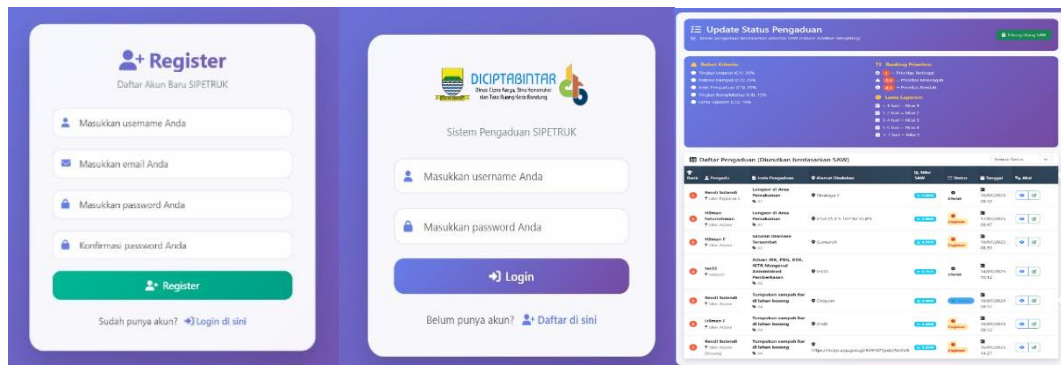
Register

Daftar Akun Baru SIPETRUK

Masukkan username Anda

Masukkan email Anda

Masukkan password Anda

Konfirmasi password Anda

Register

Sudah punya akun? Login di sini

DICIPTABINTAR
Dinas Cipta Karya, Bina Konstruksi dan Tata Ruang Kota Bandung

Sistem Pengaduan SIPETRUK

Masukkan username Anda

Masukkan password Anda

Login

Belum punya akun? Daftar di sini

Update Status Pengaduan

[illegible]

Bobot Kriteria

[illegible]

Ranking Prioritas

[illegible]

Daftar Pengaduan (Diurutkan berdasarkan SAW)

| Rank | Pengadu | Jenis Pengaduan | Alamat Kejadian | Nilai SAW | Status | Tanggal | Aksi |
|---|---|---|---|---|---|---|---|
| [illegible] | Rendi Sutendi | Longsor di Area Perumahan | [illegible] | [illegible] | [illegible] | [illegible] | |
| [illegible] | Hilman Febriansyah | Longsor di Area Perumahan | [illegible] | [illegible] | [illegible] | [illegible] | |
| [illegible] | Hilman F | Saluran Drainase Tersumbat | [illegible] | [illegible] | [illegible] | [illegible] | |
| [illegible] | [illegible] | Aduan IMB, PBG, KRK, RTR Mengenai Administrasi Pemberkasan | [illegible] | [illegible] | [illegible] | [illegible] | |
| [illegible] | Rendi Sutendi | Tumpukan sampah liar di lahan kosong | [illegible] | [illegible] | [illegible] | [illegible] | |
| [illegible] | Hilman F | Tumpukan sampah liar di lahan kosong | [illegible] | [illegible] | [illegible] | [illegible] | |
| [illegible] | Rendi Sutendi | Tumpukan sampah liar di lahan kosong | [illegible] | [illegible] | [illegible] | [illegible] | |